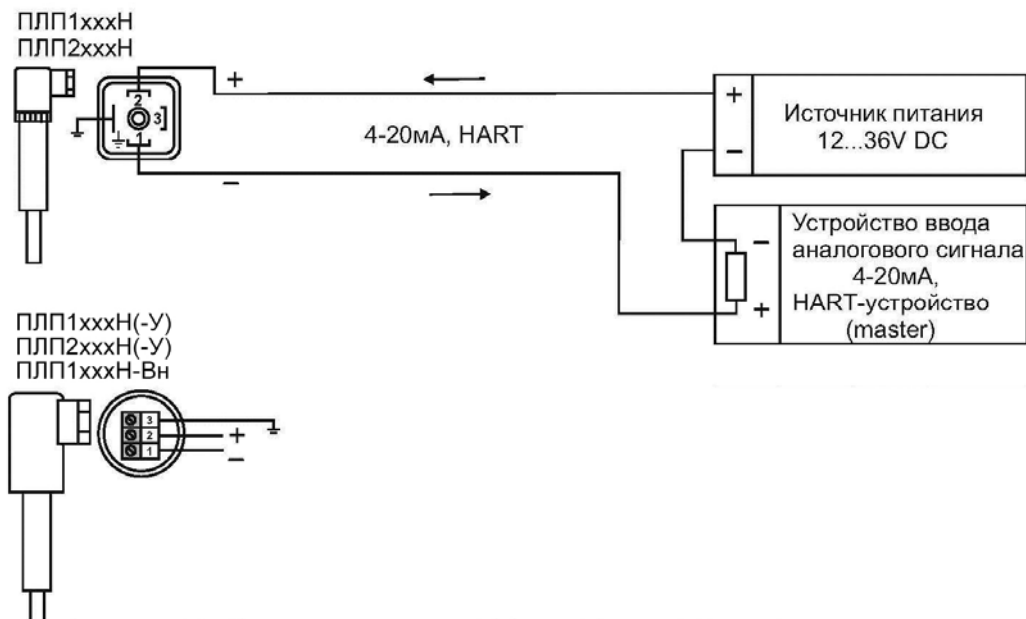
ПЛП1xxxН
ПЛП2xxxН

2
3
1

+

4-20мА, HART

–

+
–
Источник питания
12...36V DC

–
+
Устройство ввода аналогового сигнала 4-20мА, HART-устройство (master)

ПЛП1xxxН(-У)
ПЛП2xxxН(-У)
ПЛП1xxxН-Вн

3
2
1
+
–